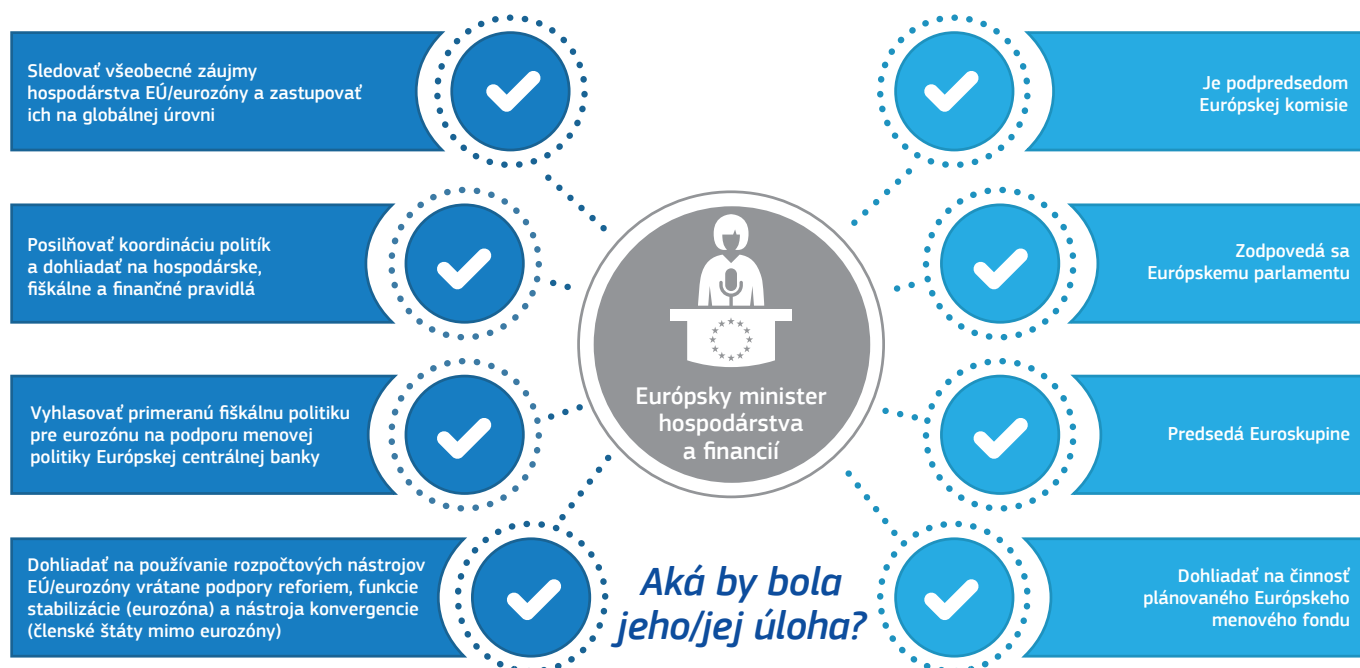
Sledovať všeobecné záujmy hospodárstva EÚ/eurozóny a zastupovať ich na globálnej úrovni

Posilňovať koordináciu politík a dohliadať na hospodárske, fiškálne a finančné pravidlá

Vyhlasovať primeranú fiškálnu politiku pre eurozónu na podporu menovej politiky Európskej centrálnej banky

Dohliadať na používanie rozpočtových nástrojov EÚ/eurozóny vrátane podpory reforiem, funkcie stabilizácie (eurozóna) a nástroja konvergencie (členské štáty mimo eurozóny)

Európsky minister hospodárstva a financií

Aká by bola jeho/jej úloha?

Je podpredsedom Európskej komisie

Zodpovedá sa Európskemu parlamentu

Predsedá Euroskupine

Dohliadať na činnosť plánovaného Európskeho menového fondu